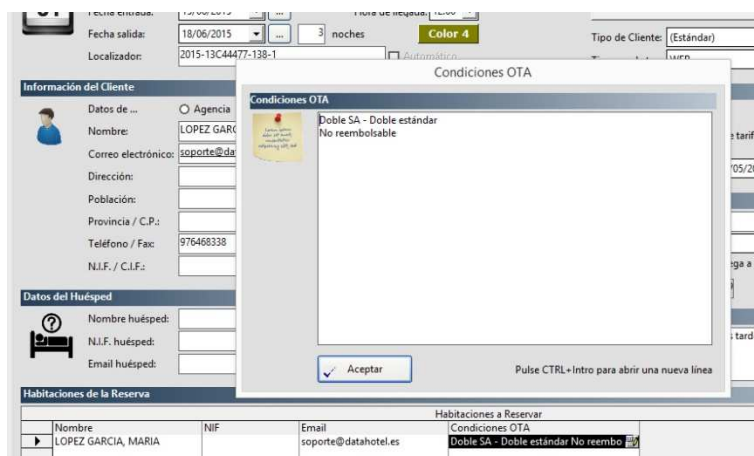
Fecha entrada: 15/06/2015 ... Hora de llegada: 12:00
Fecha salida: 18/06/2015 ... 3 noches Color 4
Localizador: 2015-13C44477-138-1 Automático
Tipo de Cliente: (Estándar)
WEB

Información del Cliente
Datos de ... Agencia
Nombre: LOPEZ GARC
Correo electrónico: soporte@da
Dirección:
Población:
Provincia / C.P.:
Teléfono / Fax: 976468338
N.I.F. / C.I.F.:

Datos del Huésped
Nombre huésped:
N.I.F. huésped:
Email huésped:

Condiciones OTA
Condiciones OTA
Doble SA - Doble estándar
No reembolsable
Aceptar
Pulse CTRL+Intro para abrir una nueva línea

e tarif
/05/20
ega a
tard

Habitaciones de la Reserva
Habitaciones a Reservar

| Nombre | NIF | Email | Condiciones OTA |
|---|---|---|---|
| LOPEZ GARCIA, MARIA | | soporte@datahotel.es | Doble SA - Doble estándar No reembo |